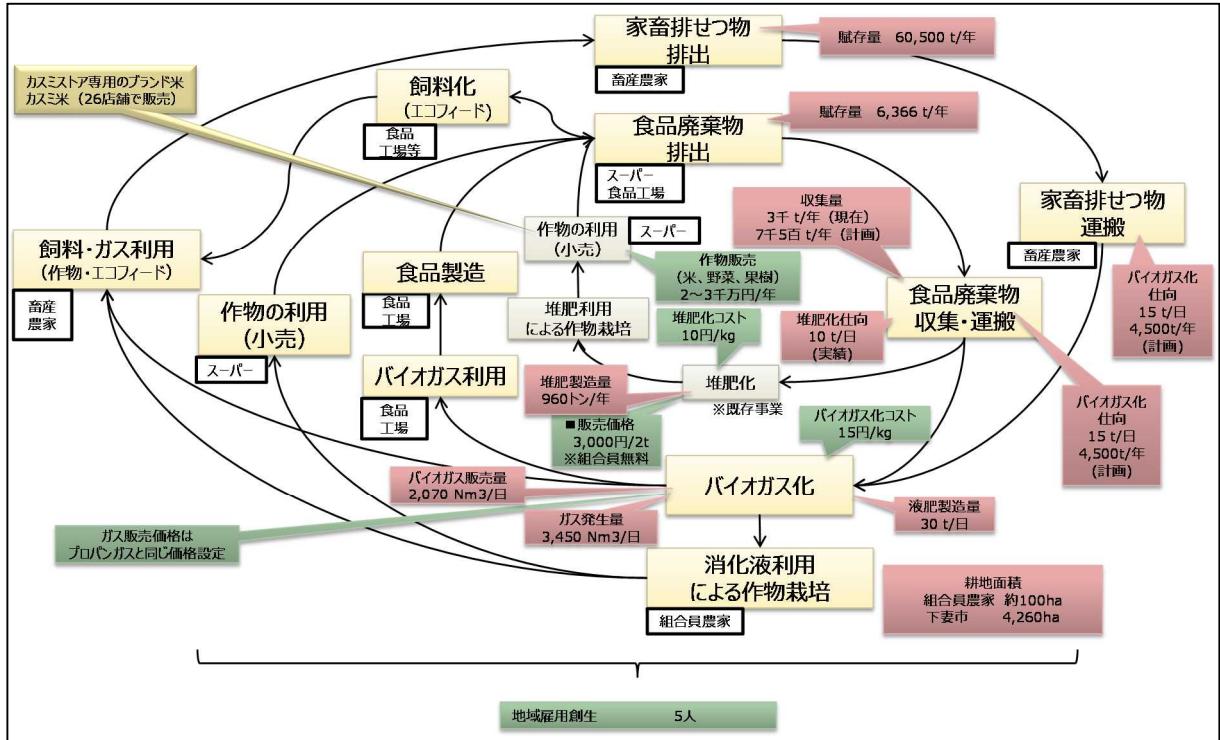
家畜排せつ物
排出
畜産農家
賦存量 60,500 t/年

カスミストア専用のブランド米
カスミ米（26店舗で販売）

飼料化
（エコフィード）
食品
工場等

食品廃棄物
排出
スーパー
食品工場
賦存量 6,366 t/年

収集量
3千 t/年（現在）
7千5百 t/年（計画）

家畜排せつ物
運搬
畜産農家

飼料・ガス利用
（作物・エコフィード）
畜産
農家

作物の利用
（小売）
スーパー

作物販売
（米、野菜、果樹）
2～3千万円/年

食品製造
食品
工場

堆肥利用
による作物栽培

作物の利用
（小売）
スーパー

堆肥化コスト
10円/kg

食品廃棄物
収集・運搬

堆肥化仕向
10 t/日
（実績）

バイオガス化
仕向
15 t/日
4,500t/年
（計画）

バイオガス利用
食品
工場

堆肥製造量
960トン/年

堆肥化
※既存事業

■販売価格
3,000円/2t
※組合員無料

バイオガス化コスト
15円/kg

バイオガス化
仕向
15 t/日
4,500t/年
（計画）

バイオガス販売量
2,070 Nm3/日

バイオガス化

液肥製造量
30 t/日

ガス販売価格は
プロパンガスと同じ価格設定

ガス発生量
3,450 Nm3/日

消化液利用
による作物栽培
組合員農家

耕地面積
組合員農家 約100ha
下妻市 4,260ha

地域雇用創生 5人